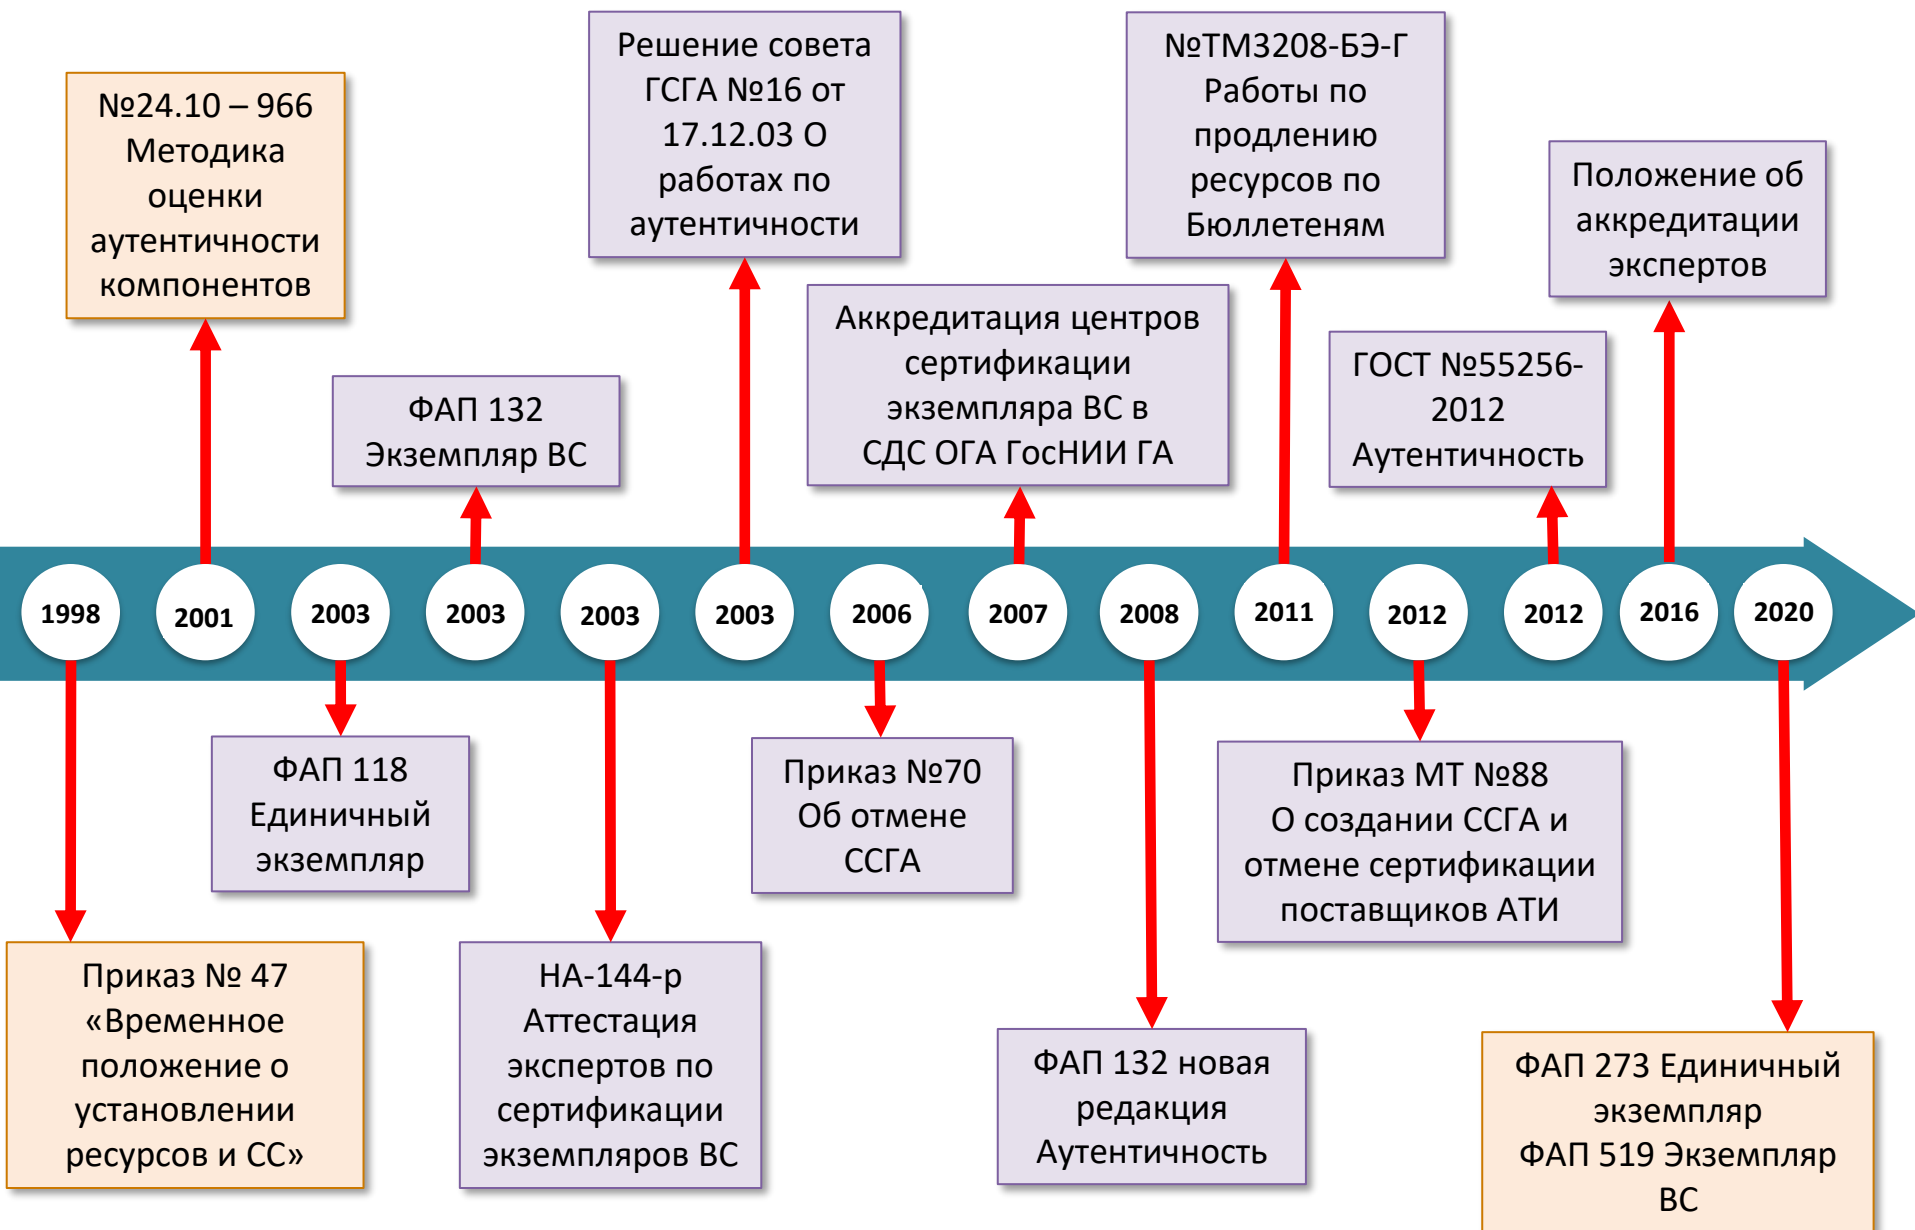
№24.10 – 966 Методика оценки аутентичности компонентов

Решение совета ГСГА №16 от 17.12.03 О работах по аутентичности

№ТМ3208-БЭ-Г Работы по продлению ресурсов по Бюллетеням

Положение об аккредитации экспертов

ФАП 132 Экземпляр ВС

Аккредитация центров сертификации экземпляра ВС в СДС ОГА ГосНИИ ГА

ГОСТ №55256-2012 Аутентичность

1998
2001
2003
2003
2003
2003
2006
2007
2008
2011
2012
2012
2016
2020

ФАП 118 Единичный экземпляр

Приказ №70 Об отмене ССГА

Приказ МТ №88 О создании ССГА и отмене сертификации поставщиков АТИ

Приказ № 47 «Временное положение о установлении ресурсов и СС»

НА-144-р Аттестация экспертов по сертификации экземпляров ВС

ФАП 132 новая редакция Аутентичность

ФАП 273 Единичный экземпляр ФАП 519 Экземпляр ВС